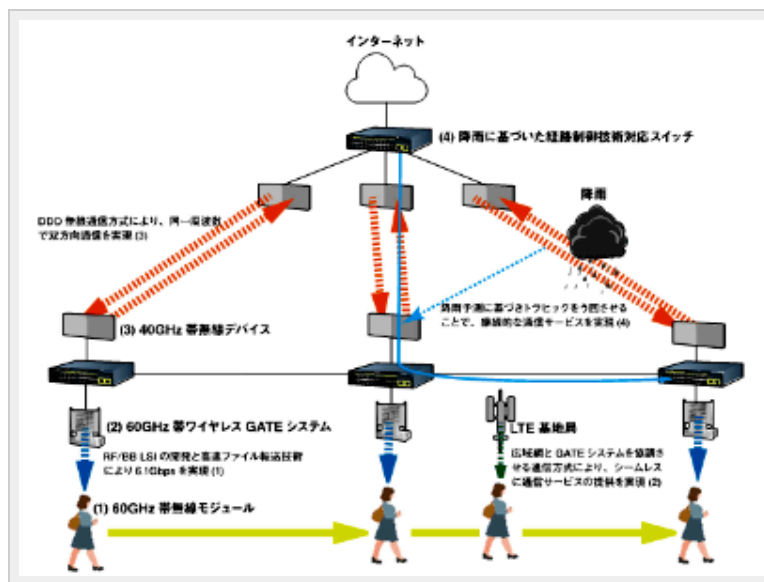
インターネット

(4) 降雨に基づいた経路制御技術対応スイッチ

DDD 帯域通信方式により、同一周波数で双方向通信を実現 (3)

降雨

降雨予測に基づきトラヒックを迂回させることで、継続的な通信サービスを実現 (4)

(3) 40GHz 帯無線デバイス

(2) 60GHz 帯ワイヤレス GATE システム

RF/BB LSI の開発と高速ファイル転送技術により 6.1Gbps を実現 (1)

LTE 基地局

広域網と GATE システムを協調させる通信方式により、シームレスに通信サービスの提供を実現 (2)

(1) 60GHz 帯無線モジュール